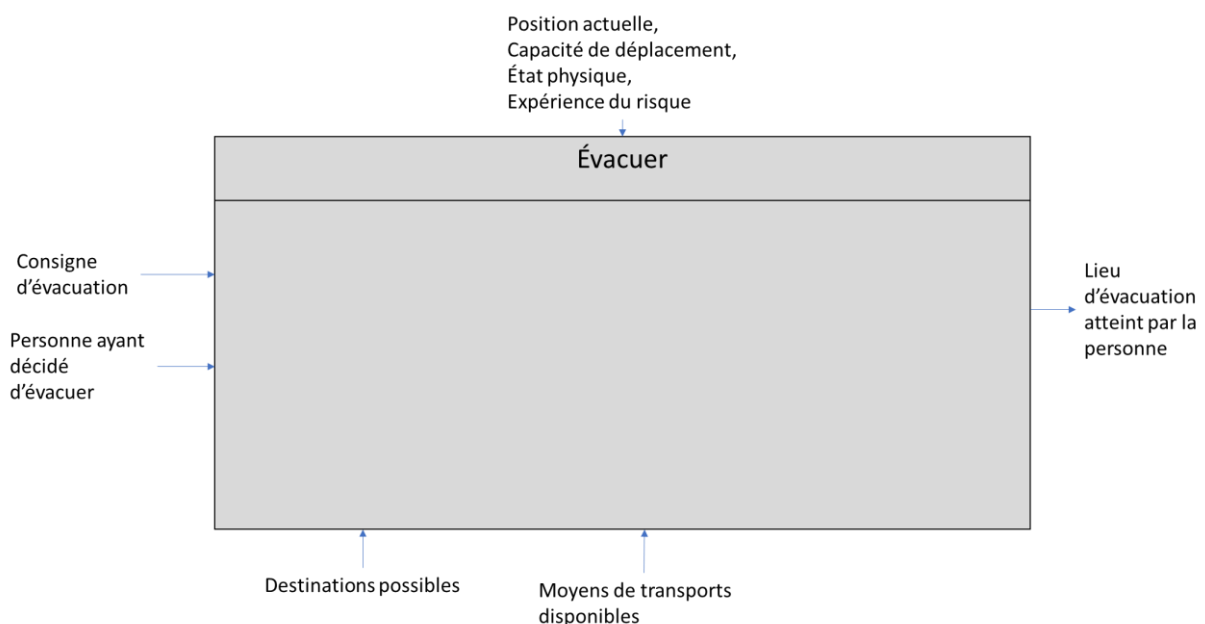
Position actuelle,
Capacité de déplacement,
État physique,
Expérience du risque

Évacuer

Consigne d'évacuation

Personne ayant décidé d'évacuer

Lieu d'évacuation atteint par la personne

Destinations possibles

Moyens de transports disponibles